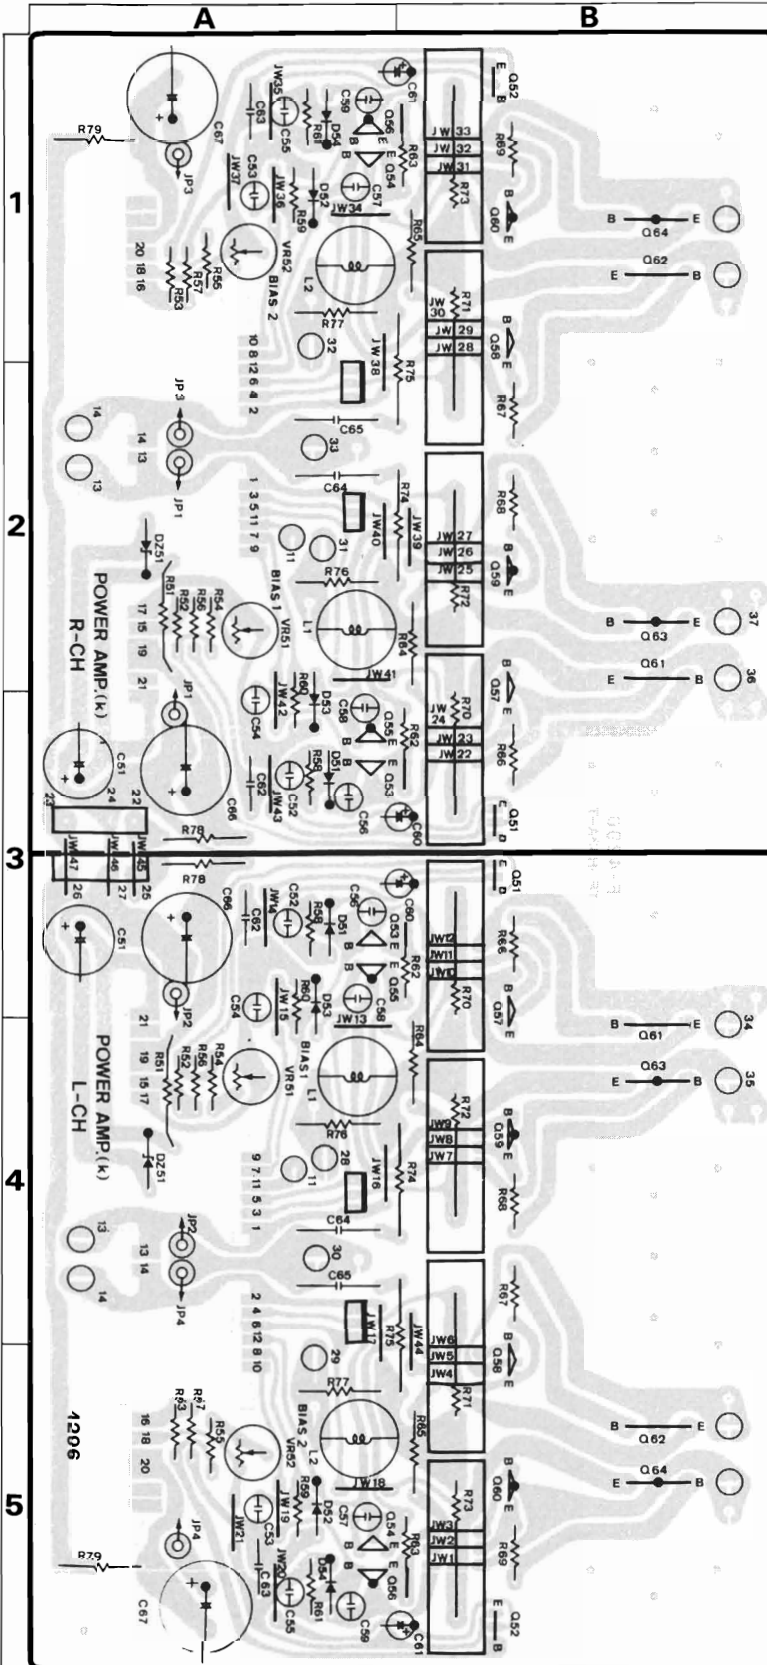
A
B
1
2
3
4
5
R79
C67
JP3
C63
JW35
C55
R61
D54
C59
Q56
C61
E
B
Q52
JW33
JW32
JW31
R69
R63
Q54
C57
D52
JW36
C53
JW37
R59
JW34
R73
B
Q60
E
B
E
Q64
E
Q62
B
R65
VR52
BIAS 2
20 18 16
R53
R57
R55
L2
R77
JW30
R71
JW29
JW28
B
Q58
E
10 8 12 6 4 2
32
JW38
R75
R67
JP3
14
14 13
13
JP1
C65
33
C64
1 3 5 11 7 9
R74
JW40
JW39
JW27
JW26
JW25
R68
B
Q59
E
DZ51
11
31
BIAS 1
R76
R72
POWER AMP.(k)
R-CH
R51
R52
R56
R54
17 15 19
21
VR51
L1
R64
B
Q63
E
37
E
Q61
B
36
JP1
C54
JW42
R60
D53
C58
Q55
JW41
JW24
R70
JW23
JW22
B
Q57
E
R62
R66
C51
24
22
C66
C62
JW43
C52
R58
D51
Q53
C56
C60
C
Q51
D
23
R78
JW47
JW46
JW45
26
27
25
R78
C66
C51
JW14
C62
C52
R58
D51
C56
Q53
C60
R62
Q55
JW12
JW11
JW10
R66
C
Q51
D
R70
B
Q57
E
JP2
21
C54
JW15
R60
D53
C58
JW13
R64
B
Q61
E
34
E
Q63
B
35
POWER AMP.(k)
L-CH
19
15 17
R51
R52
R56
R54
VR51
BIAS1
L1
R72
JW9
JW8
JW7
B
Q59
E
DZ51
R76
9 7 11 5 3 1
11
28
JW16
R74
R68
13
13 14
JP2
14
JP4
C64
30
C65
JW17
R75
JW44
JW6
JW5
JW4
R67
B
Q58
E
2 4 6 12 8 10
29
R77
1206
R53
R57
16 18 20
R55
BIAS 2
VR52
L2
R65
R71
B
Q62
E
E
Q64
B
JW18
JP4
JW21
C53
JW19
R59
D52
C57
Q54
R63
JW3
JW2
JW1
R73
B
Q60
E
R69
R79
C67
C63
JW20
C55
R61
D54
Q56
C59
C61
E
Q52
B